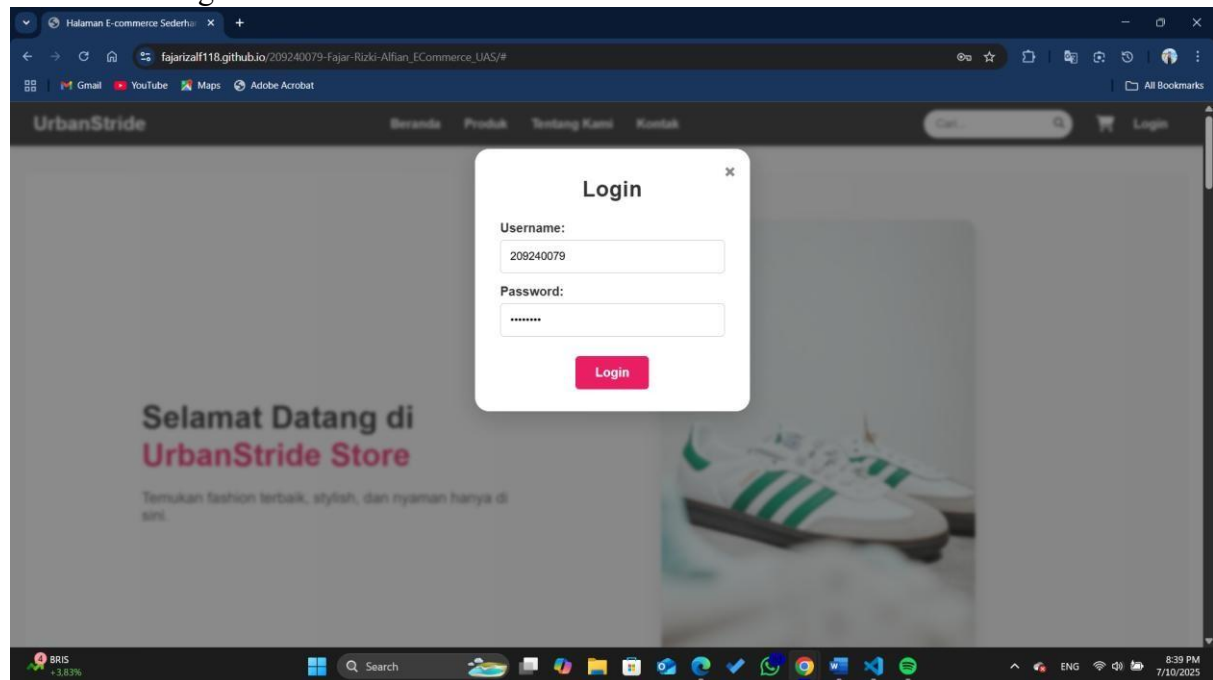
Halaman E-commerce Sederha ×
+
fajarizalf118.github.io/209240079-Fajar-Rizki-Alfian_ECommerce_UAS/#
Gmail YouTube Maps Adobe Acrobat
All Bookmarks

UrbanStride
Beranda Produk Tentang Kami Kontak
Cari...
Login

×
Login
Username:
209240079
Password:
••••••••
Login

Selamat Datang di
UrbanStride Store
Temukan fashion terbaik, stylish, dan nyaman hanya di sini.

BRIS
+3.83%
Search
ENG
8:39 PM
7/10/2025